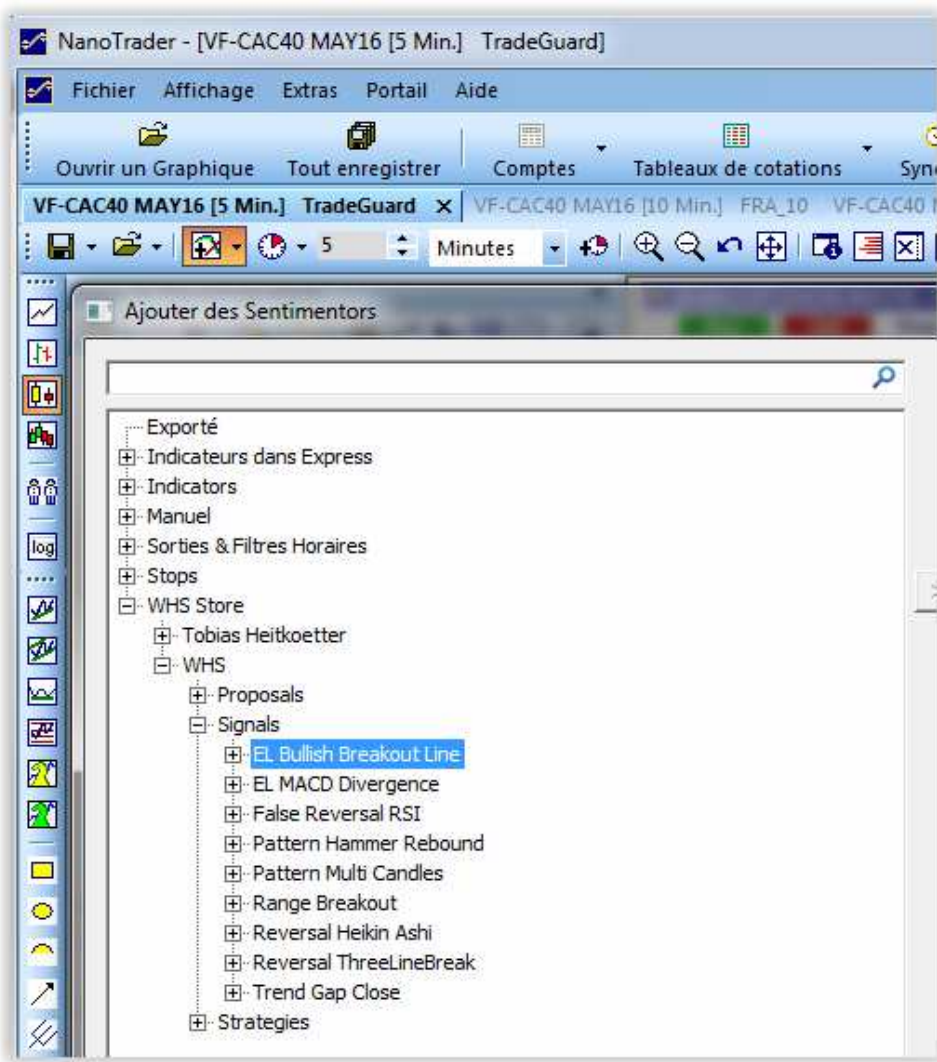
NanoTrader - [VF-CAC40 MAY16 [5 Min.] TradeGuard]

Fichier Affichage Extras Portail Aide

Ouvrir un Graphique Tout enregistrer Comptes Tableaux de cotations Syn

VF-CAC40 MAY16 [5 Min.] TradeGuard × VF-CAC40 MAY16 [10 Min.] FRA_10 VF-CAC40

5 Minutes

log

Ajouter des Sentimentors

Exporté
Indicateurs dans Express
Indicators
Manuel
Sorties & Filtres Horaires
Stops
WHS Store
Tobias Heitkoetter
WHS
Proposals
Signals
EL Bullish Breakout Line
EL MACD Divergence
False Reversal RSI
Pattern Hammer Rebound
Pattern Multi Candles
Range Breakout
Reversal Heikin Ashi
Reversal ThreeLineBreak
Trend Gap Close
Strategies